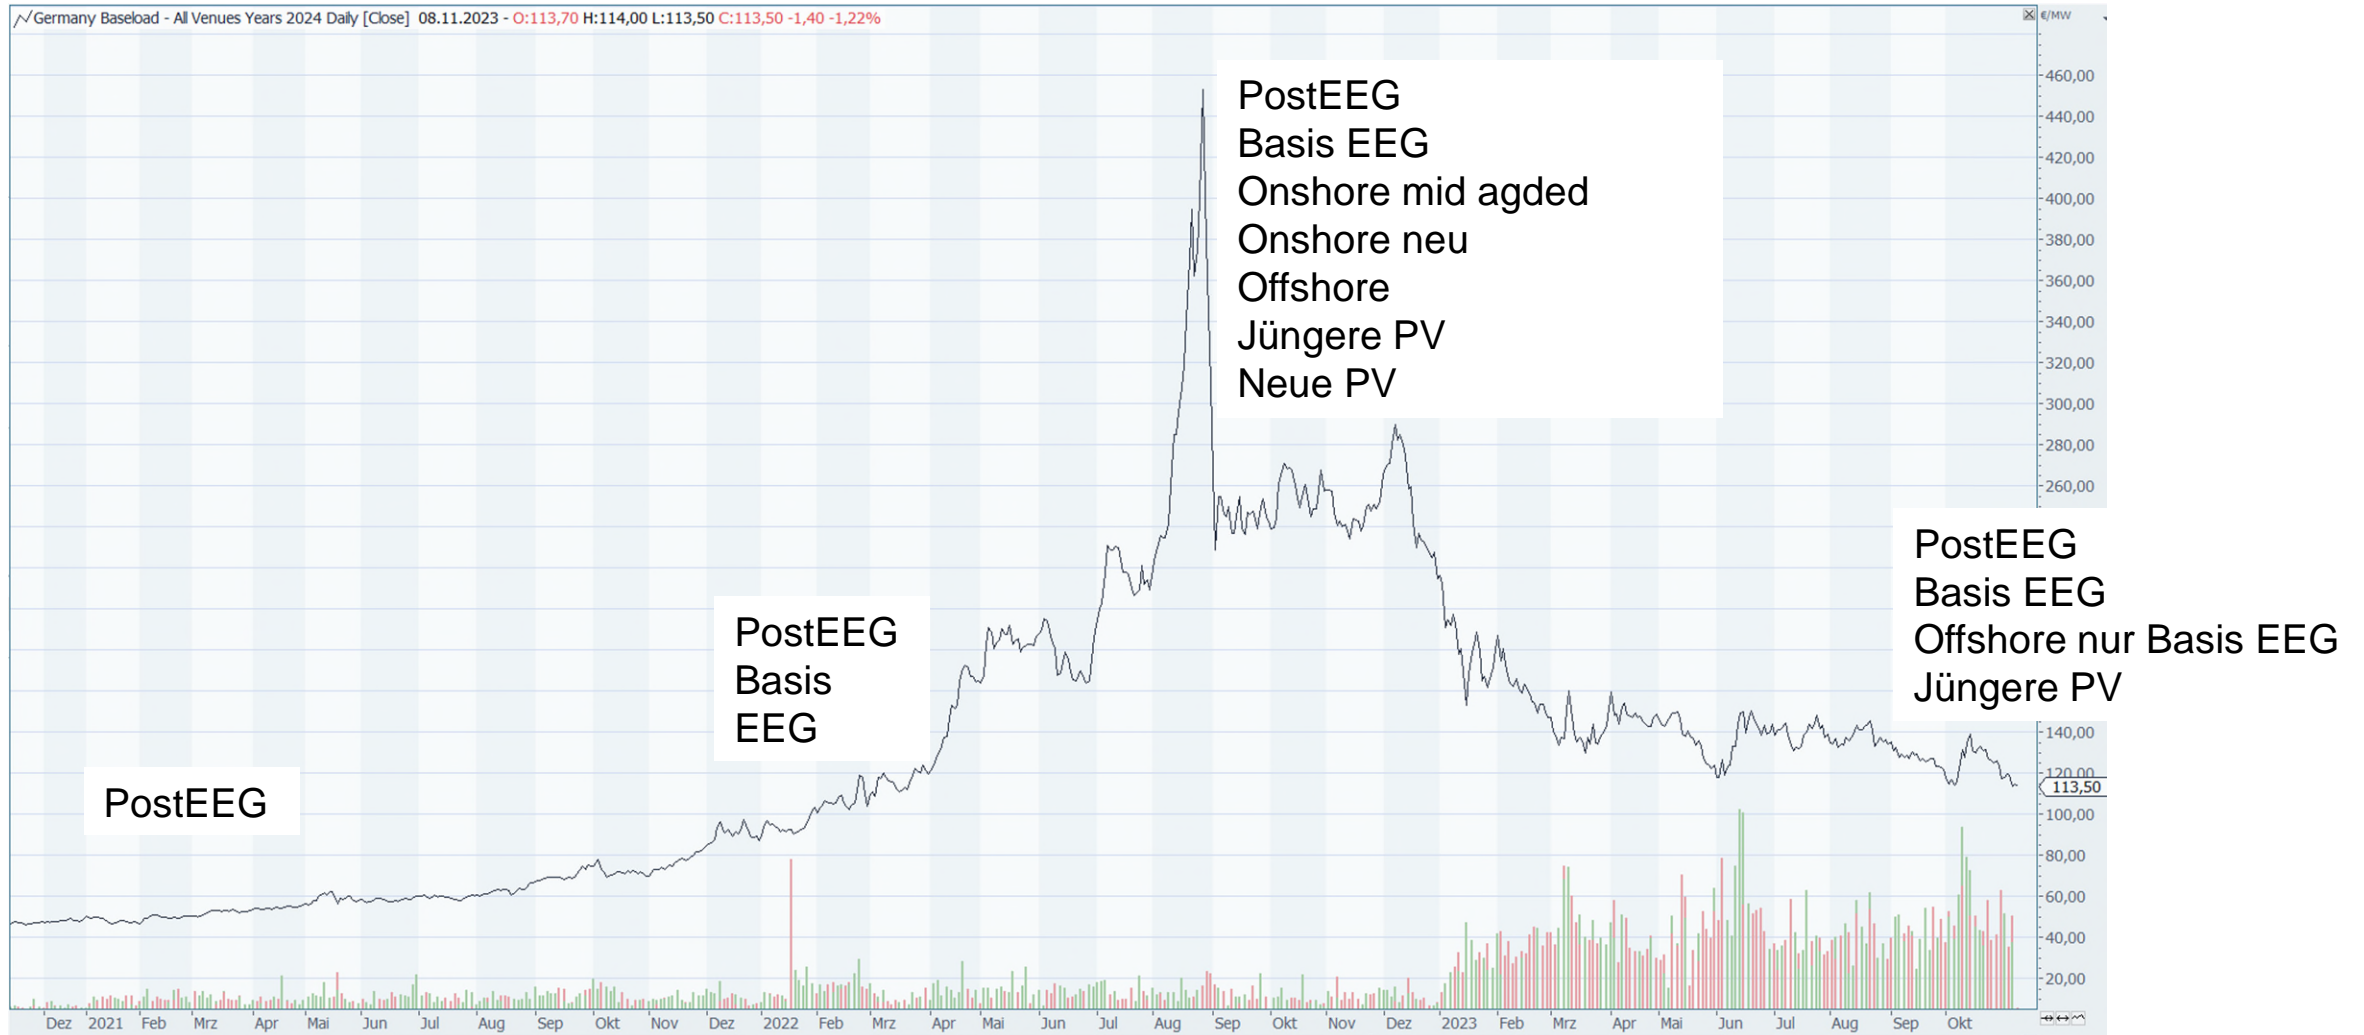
Germany Baseload - All Venues Years 2024 Daily [Close] 08.11.2023 - O:113,70 H:114,00 L:113,50 C:113,50 -1,40 -1,22%

€/MW

PostEEG
Basis EEG
Onshore mid agded
Onshore neu
Offshore
Jüngere PV
Neue PV

PostEEG
Basis
EEG

PostEEG

PostEEG
Basis EEG
Offshore nur Basis EEG
Jüngere PV

460,00
440,00
420,00
400,00
380,00
360,00
340,00
320,00
300,00
280,00
260,00
140,00
120,00
113,50
100,00
80,00
60,00
40,00
20,00

Dez 2021 Feb Mrz Apr Mai Jun Jul Aug Sep Okt Nov Dez 2022 Feb Mrz Apr Mai Jun Jul Aug Sep Okt Nov Dez 2023 Feb Mrz Apr Mai Jun Jul Aug Sep Okt